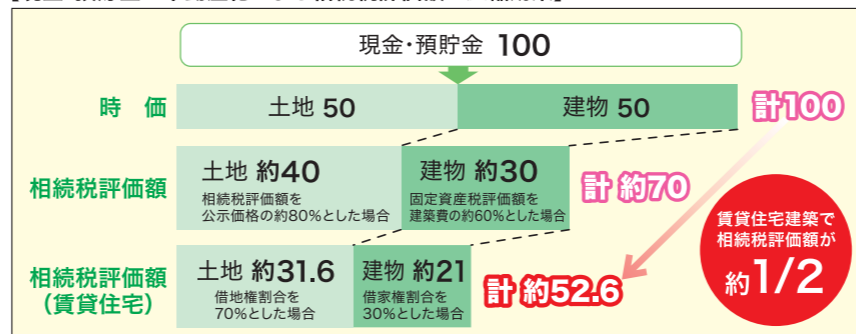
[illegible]

現金・預貯金 100

時　価

土地 50

建物 50

計100

相続税評価額

土地 約40

相続税評価額を公示価格の約80%とした場合

建物 約30

固定資産税評価額を建築費の約60%とした場合

計 約70

相続税評価額（賃貸住宅）

土地 約31.6

借地権割合を70%とした場合

建物 約21

借家権割合を30%とした場合

計 約52.6

賃貸住宅建築で相続税評価額が約1/2